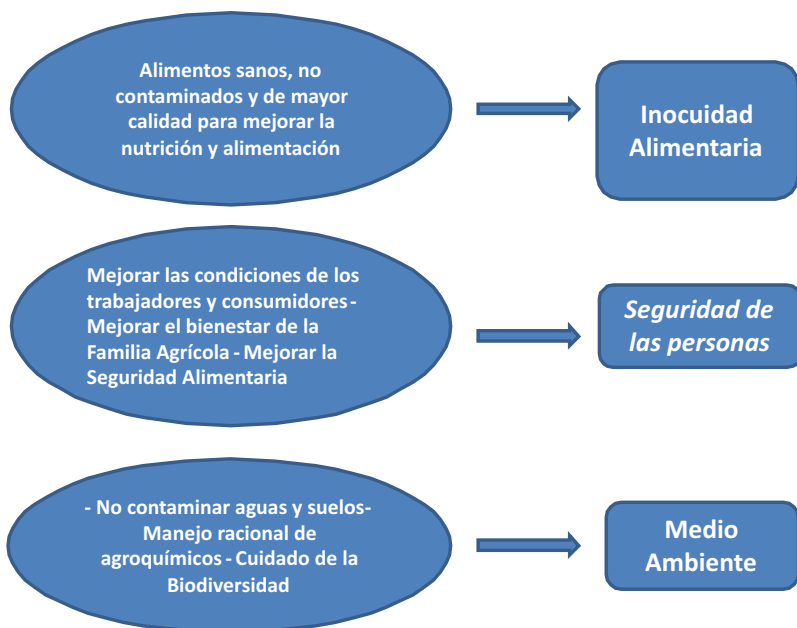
Alimentos sanos, no contaminados y de mayor calidad para mejorar la nutrición y alimentación

Inocuidad Alimentaria

Mejorar las condiciones de los trabajadores y consumidores - Mejorar el bienestar de la Familia Agrícola - Mejorar la Seguridad Alimentaria

Seguridad de las personas

- No contaminar aguas y suelos- Manejo racional de agroquímicos - Cuidado de la Biodiversidad

Medio Ambiente